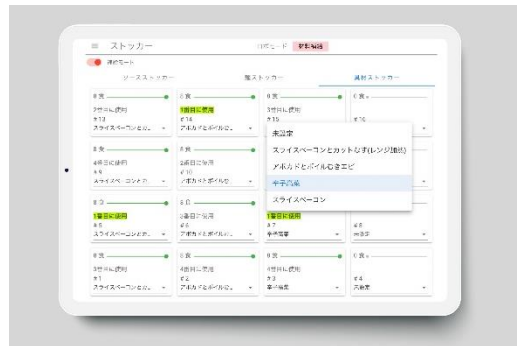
≡ ストッカー

ID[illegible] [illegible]

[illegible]モード

ソースストッカー　　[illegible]ストッカー　　具材ストッカー

0食
2番目に使用
#13
スライスベーコンとカ...

0食
1番目に使用
#14
アボカドとボイルむ...

0食
3番目に使用
#15

0食

0食
4番目に使用
#9
スライスベーコンとカ...

0食
2番目に使用
#10
アボカドとボイルむ...

0食
1番目に使用
#5
スライスベーコンとカ...

0食
3番目に使用
#6
アボカドとボイルむ...

0食
1番目に使用
#7
半熟玉子

#8
未設定

0食
3番目に使用
#1
スライスベーコンとカ...

0食
4番目に使用
#2
アボカドとボイルむ...

0食
4番目に使用
#3
半熟玉子

0食
#4
未設定

未設定
スライスベーコンとカットなす(レンジ加熱)
アボカドとボイルむきエビ
半熟玉子
スライスベーコン